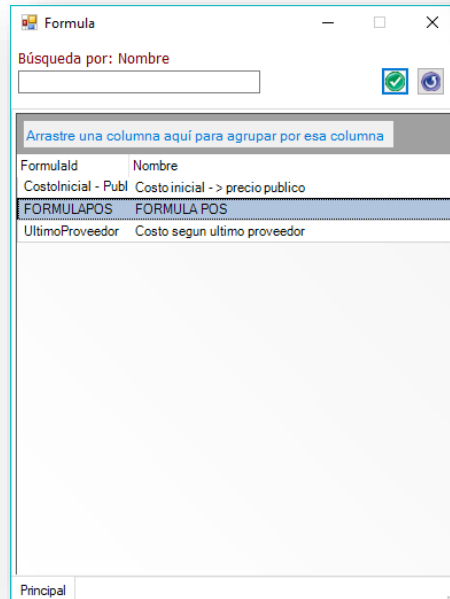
Formula

Búsqueda por: Nombre

Arrastre una columna aquí para agrupar por esa columna

| FormulaId | Nombre |
|---|---|
| CostoInicial - Publ | Costo inicial - > precio publico |
| FORMULAPOS | FORMULA POS |
| UltimoProveedor | Costo segun ultimo proveedor |

Principal